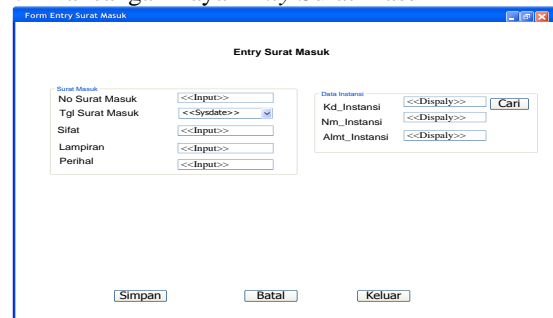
Form Entry Surat Masuk

Entry Surat Masuk

Surat Masuk

| | |
|---|---|
| No Surat Masuk | <<Input>> |
| Tgl Surat Masuk | <<Sysdate>> |
| Sifat | <<Input>> |
| Lampiran | <<Input>> |
| Perihal | <<Input>> |

Data Instansi

| | |
|---|---|
| Kd_Instansi | <<Dispaly>> |
| Nm_Instansi | <<Dispaly>> |
| Almt_Instansi | <<Dispaly>> |

Cari

Simpan Batal Keluar